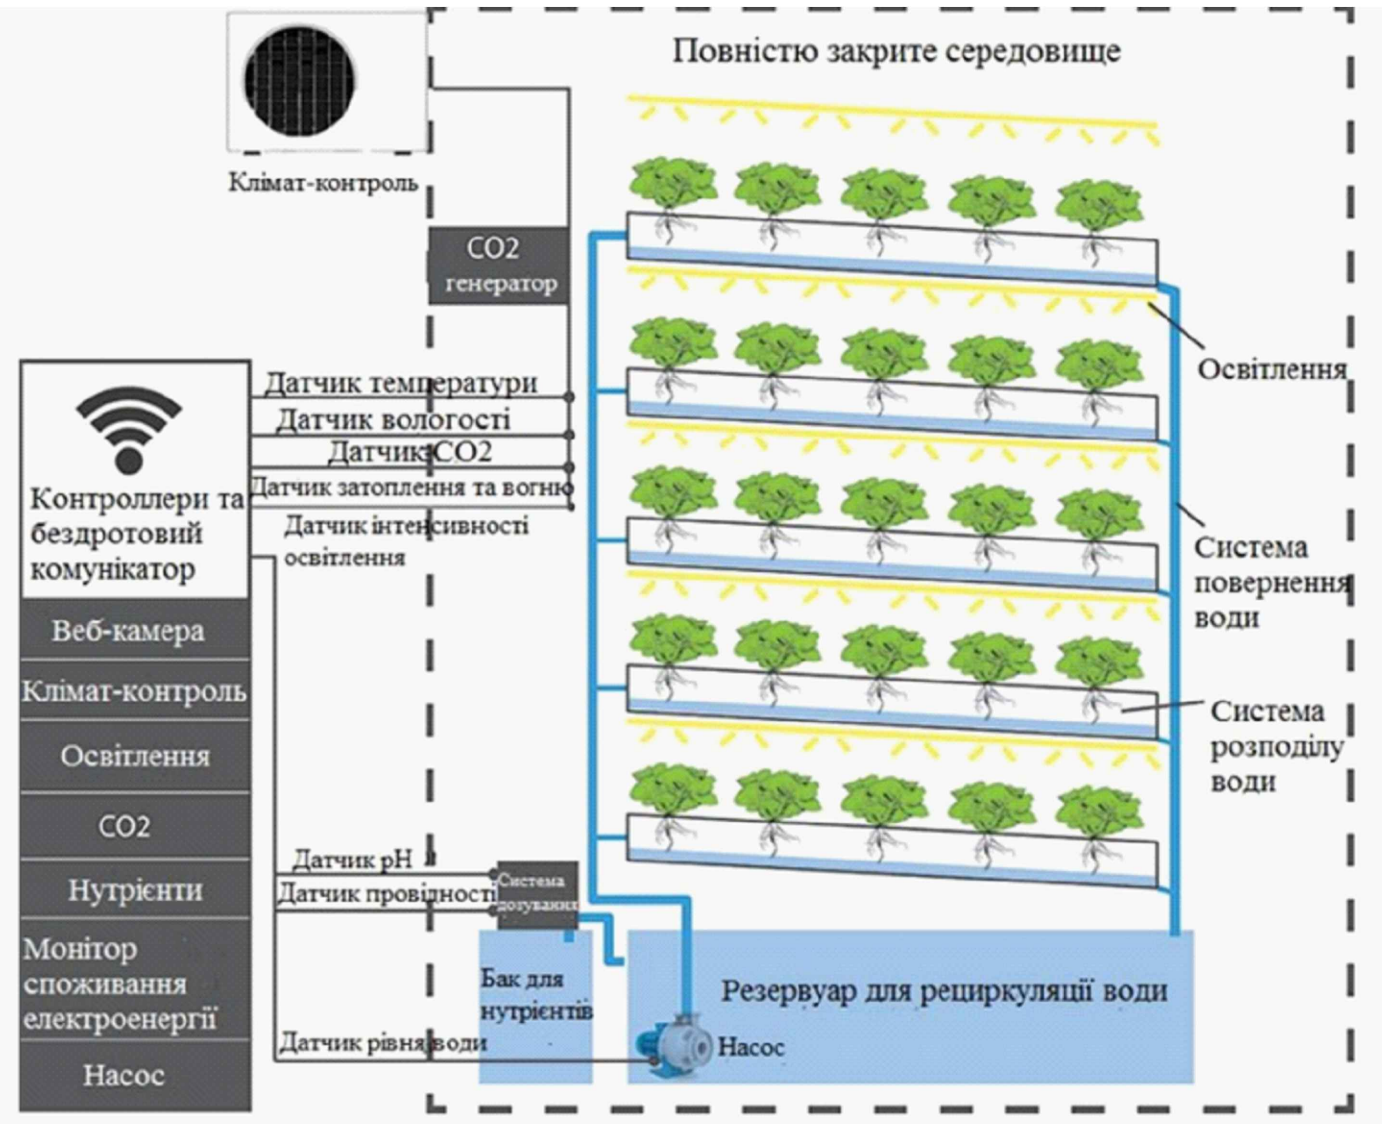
Повністю закрите середовище

Клімат-контроль

CO2 генератор

Датчик температури
Датчик вологості
Датчик CO2
Датчик затоплення та вогню
Датчик інтенсивності освітлення

Контроллери та бездротовий комунікатор

Веб-камера
Клімат-контроль
Освітлення
CO2
Нутрієнти
Монітор споживання електроенергії
Насос

Освітлення

Система повернення води

Система розподілу води

Датчик pH
Датчик провідності
Система дозування

Бак для нутрієнтів

Резервуар для рециркуляції води

Датчик рівня води

Насос